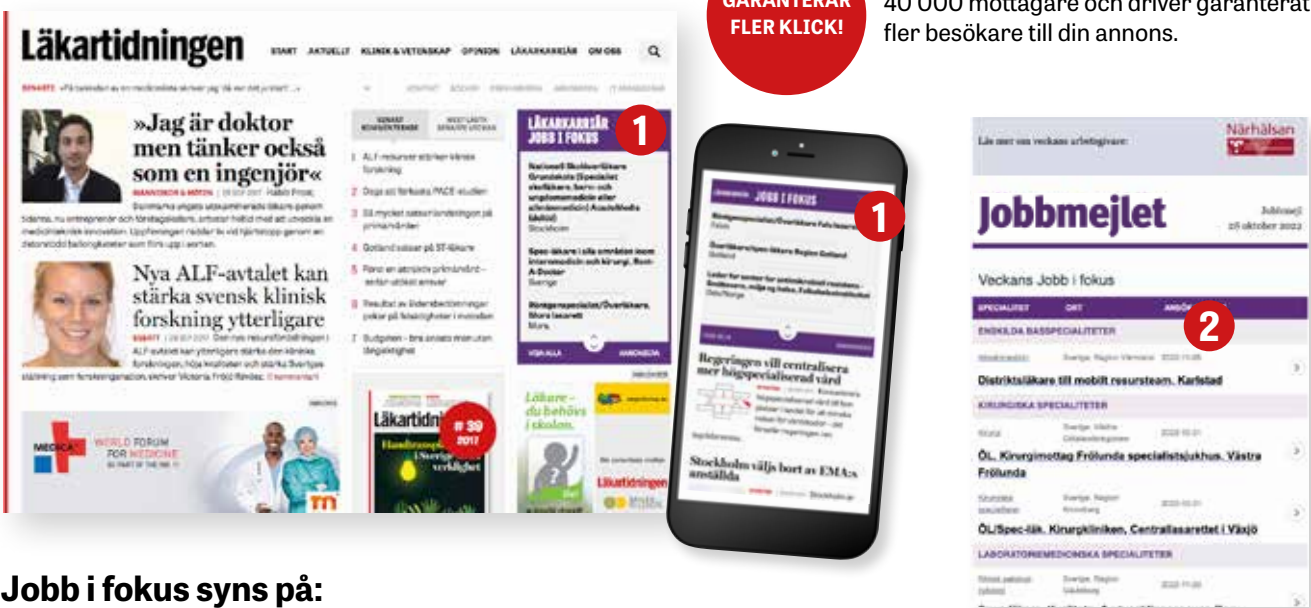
GARANTERAR FLER KLICK!

40 000 mottagare och driver garanterat fler besökare till din annons.

Läkartidningen

START AKTUELLT KLINIK & VETENSKAP OPINION LÄKARKARRIÄR OM OSS

»Jag är doktor men tänker också som en ingenjör«

Nya ALF-avtalet kan stärka svensk klinisk forskning ytterligare

LÄKARKARRIÄR JOBB I FOKUS

1

JOBB I FOKUS

1

Regeringen vill centralisera mer högspecialiserad vård

Stockholm väljs bort av EMA:s anställda

Läkare – du behövs i skolan.

Läkartidningen

# 39 2017

WORLD FORUM FOR MEDICINE

Läs mer om veckans arbetsgivare:

Närhälsan

Jobbmejlet

Jobbmejl 26 oktober 2022

Veckans Jobb i fokus

SPECIALITET ORT ANSÖ

2

ENSKILDA BASSPECIALITETER

Distriktsläkare till mobilt resursteam, Karlstad

KIRURGISKA SPECIALITETER

ÖL. Kirurgimottag Frölunda specialistsjukhus, Västra Frölunda

ÖL/Spec-läk. Kirurgkliniken, Centrallasarettet i Växjö

LABORATORIEMEDICINSKA SPECIALITETER

Jobb i fokus syns på: